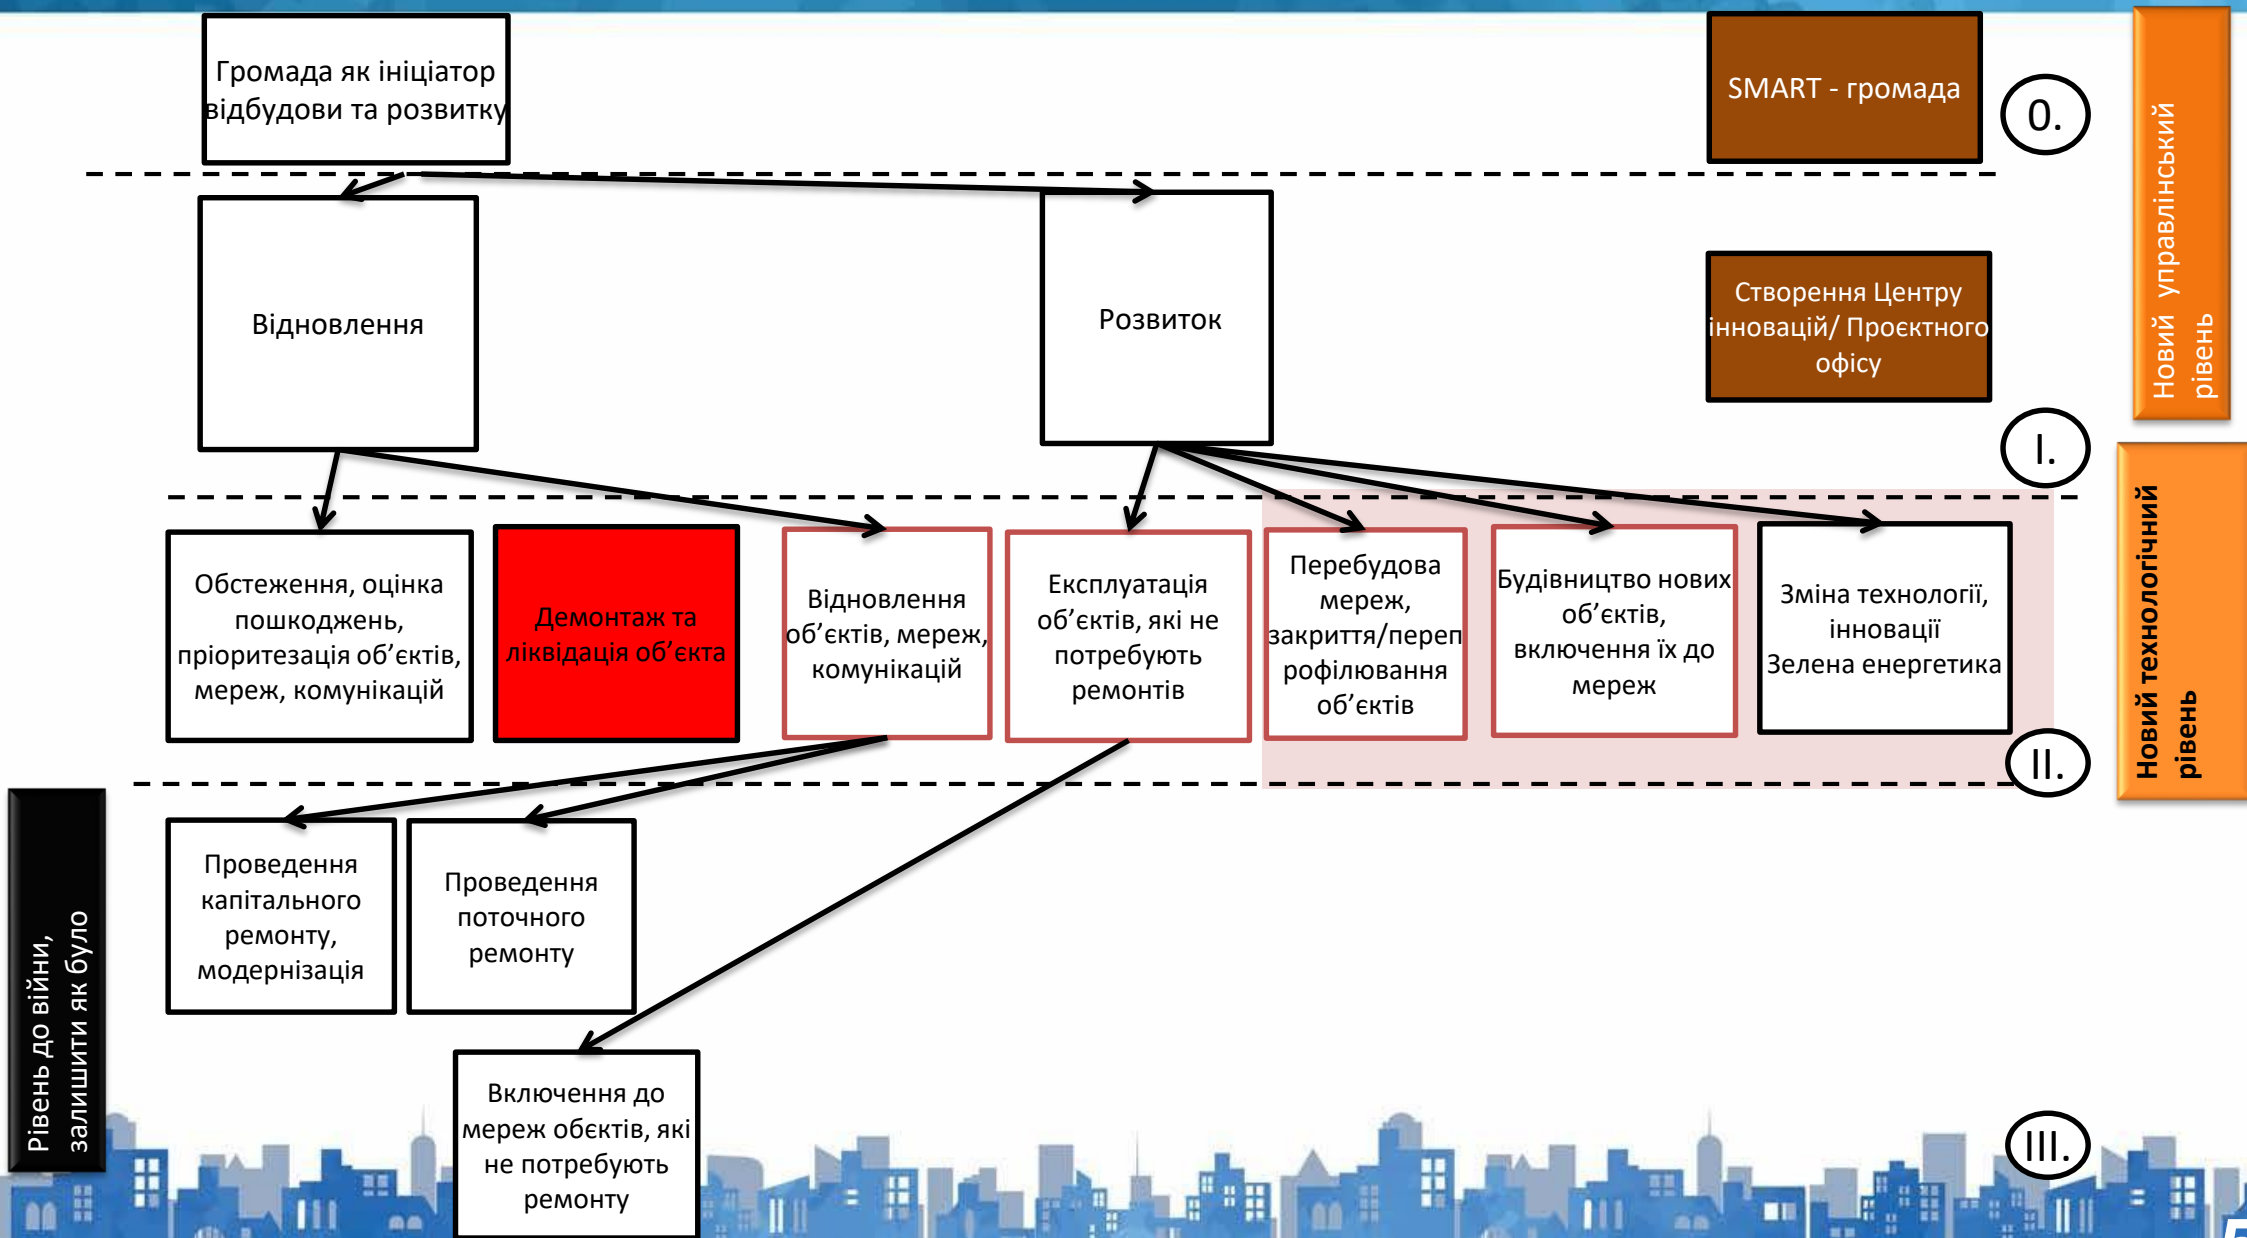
Громада як ініціатор відбудови та розвитку

SMART - громада

0.

Новий управлінський рівень

Відновлення

Розвиток

Створення Центру інновацій/ Проєктного офісу

I.

Новий технологічний рівень

Обстеження, оцінка пошкоджень, пріоритезація об’єктів, мереж, комунікацій

Демонтаж та ліквідація об’єкта

Відновлення об’єктів, мереж, комунікацій

Експлуатація об’єктів, які не потребують ремонтів

Перебудова мереж, закриття/перепрофілювання об’єктів

Будівництво нових об’єктів, включення їх до мереж

Зміна технології, інновації Зелена енергетика

II.

Рівень до війни, залишити як було

Проведення капітального ремонту, модернізація

Проведення поточного ремонту

Включення до мереж обєктів, які не потребують ремонту

III.